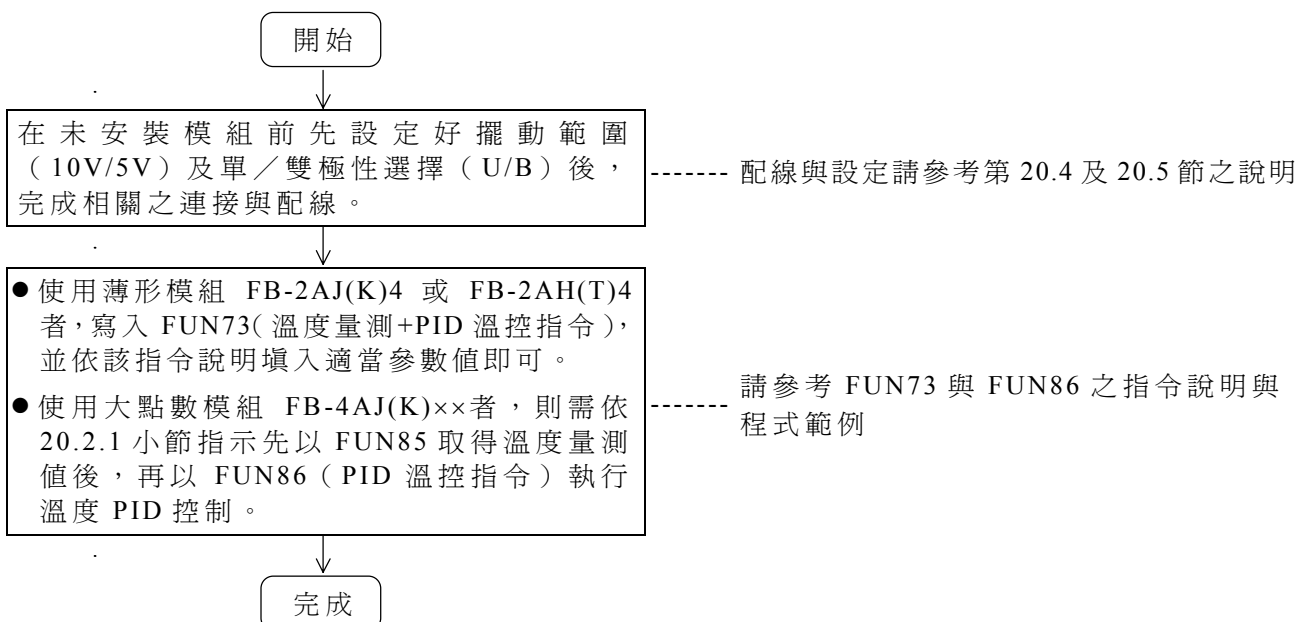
開始

在未安裝模組前先設定好擺動範圍（10V/5V）及單／雙極性選擇（U/B）後，完成相關之連接與配線。

配線與設定請參考第 20.4 及 20.5 節之說明

● 使用薄形模組 FB-2AJ(K)4 或 FB-2AH(T)4 者，寫入 FUN73(溫度量測+PID 溫控指令)，並依該指令說明填入適當參數值即可。

● 使用大點數模組 FB-4AJ(K)××者，則需依 20.2.1 小節指示先以 FUN85 取得溫度量測值後，再以 FUN86（PID 溫控指令）執行溫度 PID 控制。

請參考 FUN73 與 FUN86 之指令說明與程式範例

完成